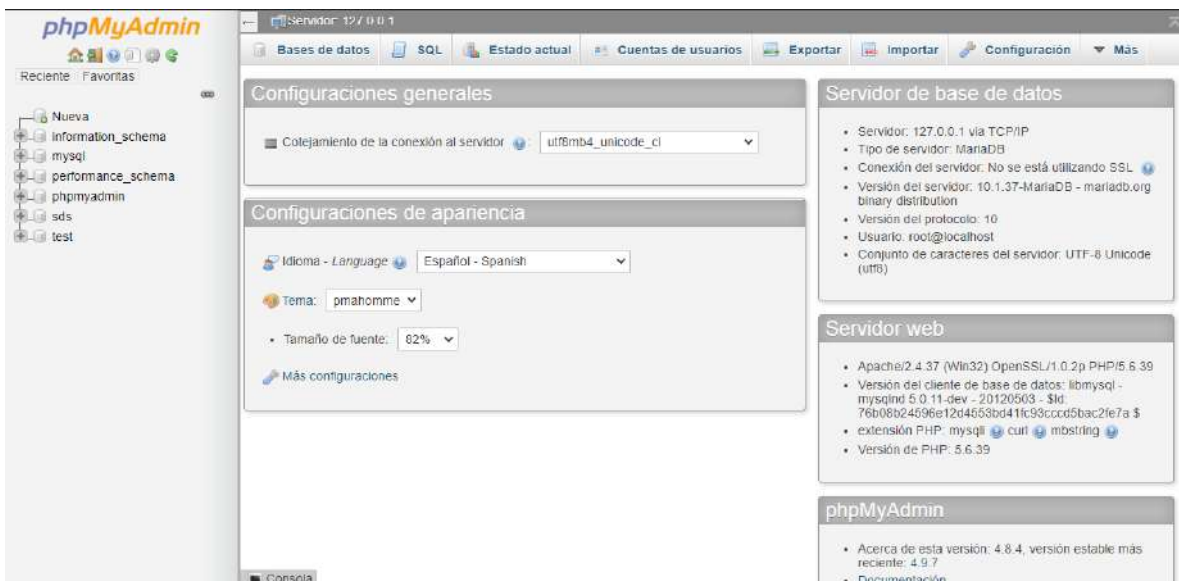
phpMyAdmin

Reciente Favoritas

Nueva
information_schema
mysql
performance_schema
phpmyadmin
sds
test

Servidor: 127.0.0.1

Bases de datos SQL Estado actual Cuentas de usuarios Exportar Importar Configuración Más

Configuraciones generales

Cotejamiento de la conexión al servidor: utf8mb4_unicode_ci

Configuraciones de apariencia

Idioma - Language Español - Spanish

Tema: pmahomme

Tamaño de fuente: 82%

Más configuraciones

Servidor de base de datos

- Servidor: 127.0.0.1 via TCP/IP
- Tipo de servidor: MariaDB
- Conexión del servidor: No se está utilizando SSL
- Versión del servidor: 10.1.37-MariaDB - mariadb.org binary distribution
- Versión del protocolo: 10
- Usuario: root@localhost
- Conjunto de caracteres del servidor: UTF-8 Unicode (utf8)

Servidor web

- Apache/2.4.37 (Win32) OpenSSL/1.0.2p PHP/5.6.39
- Versión del cliente de base de datos: libmysql - mysqlnd 5.0.11-dev - 20120503 - $Id: 76b08b24596e12d4553bd41fc93cccd5bac2fe7a $
- extensión PHP: mysqli curl mbstring
- Versión de PHP: 5.6.39

phpMyAdmin

- Acerca de esta versión: 4.8.4, versión estable más reciente: 4.9.7
- Documentación

Consola